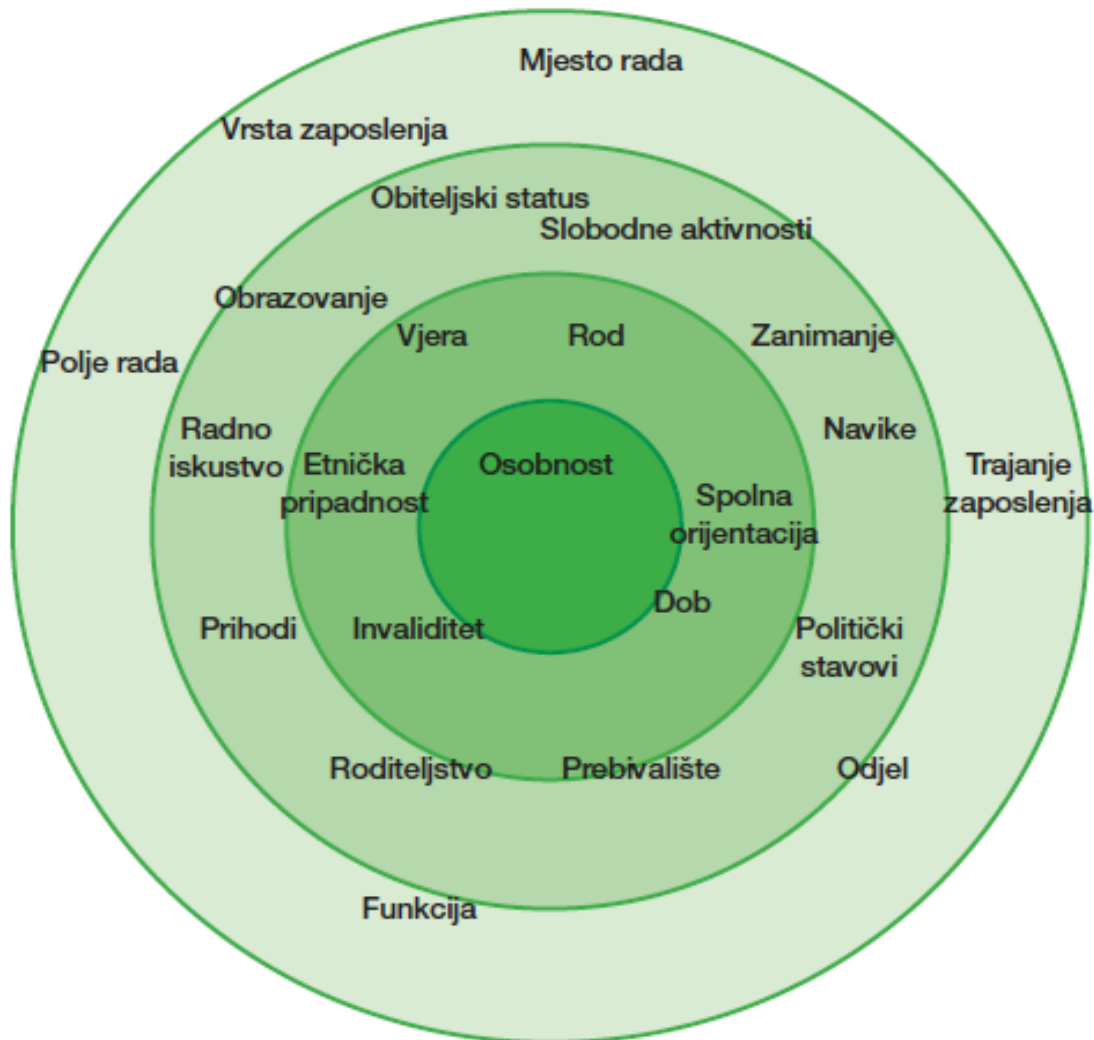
Mjesto rada

Vrsta zaposlenja

Obiteljski status

Slobodne aktivnosti

Obrazovanje

Polje rada

Vjera

Rod

Zanimanje

Radno iskustvo

Etnička pripadnost

Osobnost

Navike

Trajanje zaposlenja

Spolna orijentacija

Dob

Prihodi

Invaliditet

Politički stavovi

Roditeljstvo

Prebivalište

Odjel

Funkcija